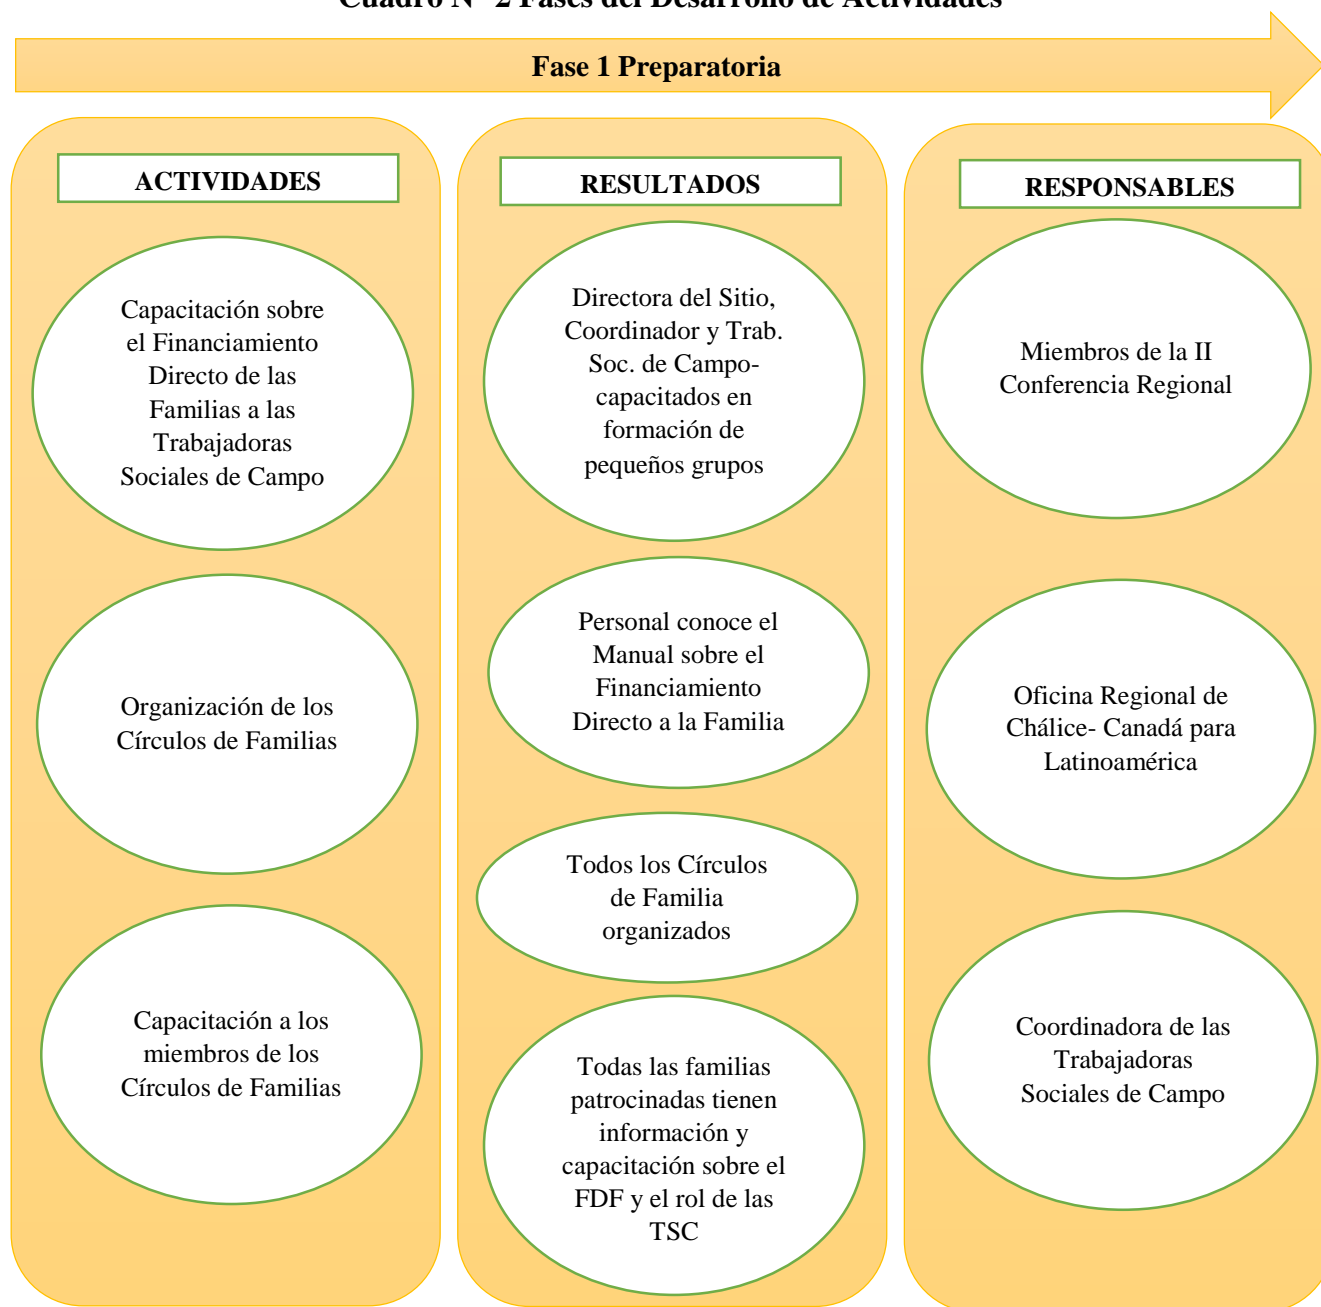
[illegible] 2 Fases del Desarrollo de Actividades

Fase 1 Preparatoria

ACTIVIDADES

Capacitación sobre el Financiamiento Directo de las Familias a las Trabajadoras Sociales de Campo

Organización de los Círculos de Familias

Capacitación a los miembros de los Círculos de Familias

RESULTADOS

Directora del Sitio, Coordinador y Trab. Soc. de Campo- capacitados en formación de pequeños grupos

Personal conoce el Manual sobre el Financiamiento Directo a la Familia

Todos los Círculos de Familia organizados

Todas las familias patrocinadas tienen información y capacitación sobre el FDF y el rol de las TSC

RESPONSABLES

Miembros de la II Conferencia Regional

Oficina Regional de Chálice- Canadá para Latinoamérica

Coordinadora de las Trabajadoras Sociales de Campo